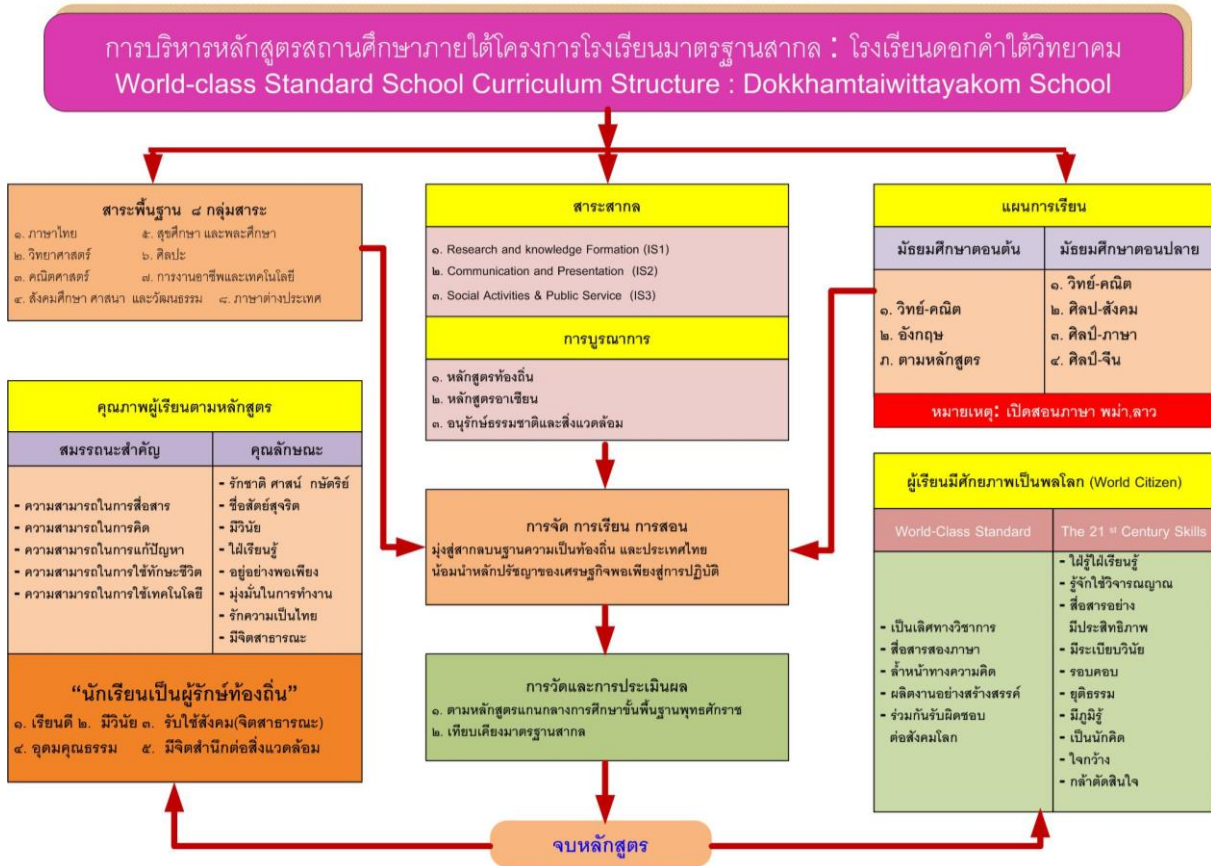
การบริหารหลักสูตรสถานศึกษาภายใต้โครงการโรงเรียนมาตรฐานสากล : โรงเรียนดอกคำใต้วิทยาคม
World-class Standard School Curriculum Structure : Dokkhamtaiwittayakom School

สาระพื้นฐาน ๘ กลุ่มสาระ
๑. ภาษาไทย
๒. วิทยาศาสตร์
๓. คณิตศาสตร์
๔. สังคมศึกษา ศาสนา และวัฒนธรรม
๕. สุขศึกษา และพลศึกษา
๖. ศิลปะ
๗. การงานอาชีพและเทคโนโลยี
๘. ภาษาต่างประเทศ

สาระสากล
๑. Research and knowledge Formation (IS1)
๒. Communication and Presentation (IS2)
๓. Social Activities & Public Service (IS3)

การบูรณาการ
๑. หลักสูตรท้องถิ่น
๒. หลักสูตรอาเซียน
๓. อนุรักษ์ธรรมชาติและสิ่งแวดล้อม

แผนการเรียน

| มัธยมศึกษาตอนต้น | มัธยมศึกษาตอนปลาย |
|---|---|
| ๑. วิทย์-คณิต<br>๒. อังกฤษ<br>ภ. ตามหลักสูตร | ๑. วิทย์-คณิต<br>๒. ศิลป-สังคม<br>๓. ศิลป์-ภาษา<br>๔. ศิลป์-จีน |

หมายเหตุ: เปิดสอนภาษา พม่า,ลาว

คุณภาพผู้เรียนตามหลักสูตร

| สมรรถนะสำคัญ | คุณลักษณะ |
|---|---|
| - ความสามารถในการสื่อสาร<br>- ความสามารถในการคิด<br>- ความสามารถในการแก้ปัญหา<br>- ความสามารถในการใช้ทักษะชีวิต<br>- ความสามารถในการใช้เทคโนโลยี | - รักชาติ ศาสน์ กษัตริย์<br>- ซื่อสัตย์สุจริต<br>- มีวินัย<br>- ใฝ่เรียนรู้<br>- อยู่อย่างพอเพียง<br>- มุ่งมั่นในการทำงาน<br>- รักความเป็นไทย<br>- มีจิตสาธารณะ |

"นักเรียนเป็นผู้รักษ์ท้องถิ่น"
๑. เรียนดี ๒. มีวินัย ๓. รับใช้สังคม(จิตสาธารณะ)
๔. อุดมคุณธรรม ๕. มีจิตสำนึกต่อสิ่งแวดล้อม

การจัด การเรียน การสอน
มุ่งสู่สากลบนฐานความเป็นท้องถิ่น และประเทศไทย
น้อมนำหลักปรัชญาของเศรษฐกิจพอเพียงสู่การปฏิบัติ

การวัดและการประเมินผล
๑. ตามหลักสูตรแกนกลางการศึกษาขั้นพื้นฐานพุทธศักราช
๒. เทียบเคียงมาตรฐานสากล

ผู้เรียนมีศักยภาพเป็นพลโลก (World Citizen)

| World-Class Standard | The 21 st Century Skills |
|---|---|
| - เป็นเลิศทางวิชาการ<br>- สื่อสารสองภาษา<br>- ล้ำหน้าทางความคิด<br>- ผลิตงานอย่างสร้างสรรค์<br>- ร่วมกันรับผิดชอบต่อสังคมโลก | - ใฝ่รู้ใฝ่เรียนรู้<br>- รู้จักใช้วิจารณญาณ<br>- สื่อสารอย่างมีประสิทธิภาพ<br>- มีระเบียบวินัย<br>- รอบคอบ<br>- ยุติธรรม<br>- มีภูมิรู้<br>- เป็นนักคิด<br>- ใจกว้าง<br>- กล้าตัดสินใจ |

จบหลักสูตร